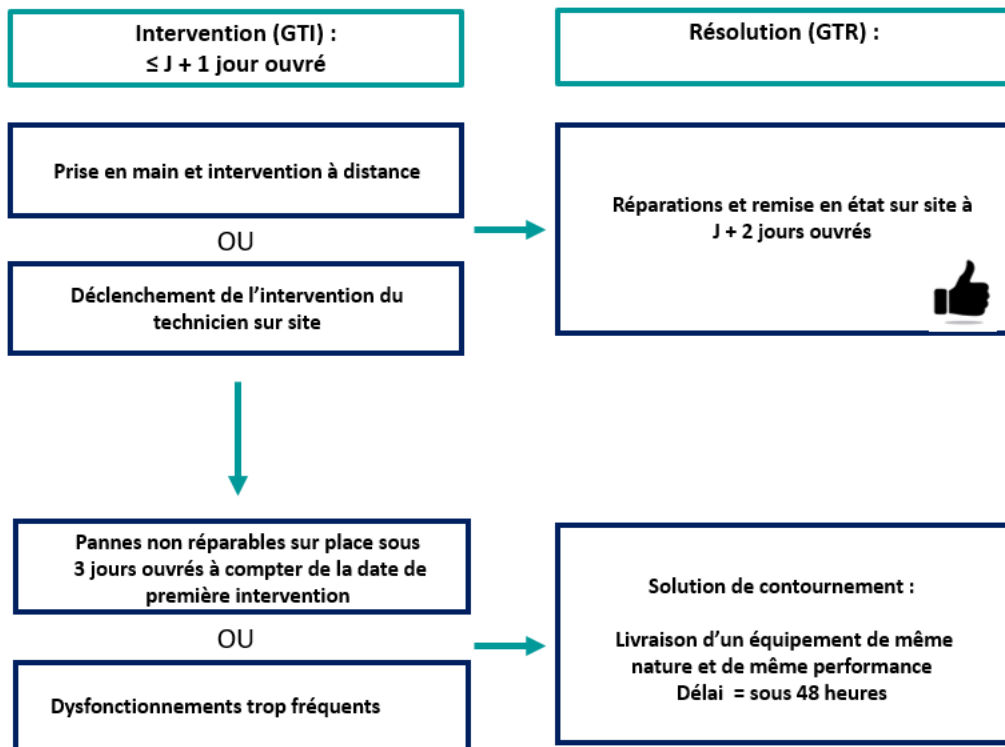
Intervention (GTI) :
≤ J + 1 jour ouvré

Résolution (GTR) :

Prise en main et intervention à distance

OU

Déclenchement de l'intervention du technicien sur site

Réparations et remise en état sur site à J + 2 jours ouvrés

Pannes non réparables sur place sous 3 jours ouvrés à compter de la date de première intervention

OU

Dysfonctionnements trop fréquents

Solution de contournement :

Livraison d'un équipement de même nature et de même performance
Délai = sous 48 heures